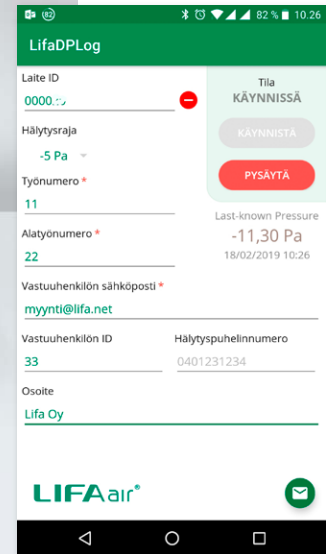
82 % 10.26

LifaDPLog

Laite ID
0000.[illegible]

Tila
KÄYNNISSÄ

Hälytysraja
-5 Pa

KÄYNNISTÄ

PYSÄYTÄ

Työnumero *
11

Last-known Pressure
-11,30 Pa
18/02/2019 10:26

Alatyönumero *
22

Vastuuhenkilön sähköposti *
myynti@lifa.net

Vastuuhenkilön ID
33

Hälytyspuhelinnumero
0401231234

Osoite
Lifa Oy

LIFA air®